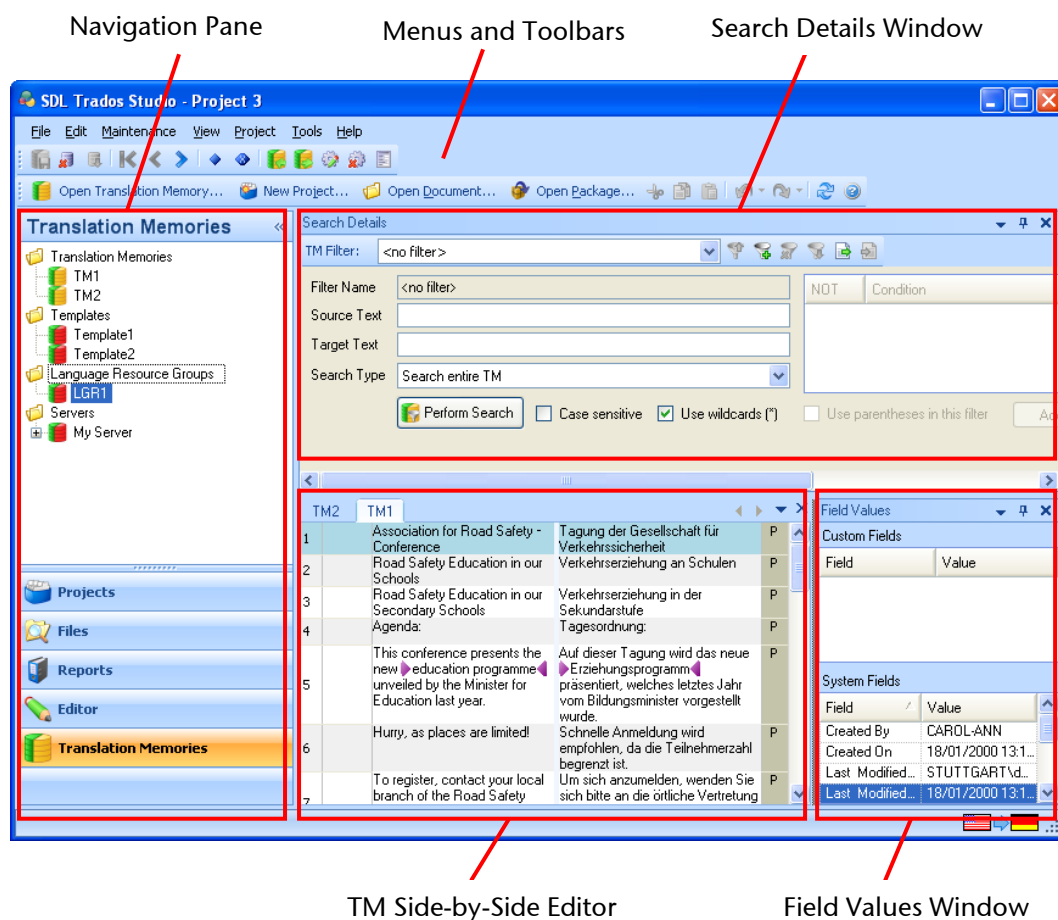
Navigation Pane

Menus and Toolbars

Search Details Window

SDL Trados Studio - Project 3

File Edit Maintenance View Project Tools Help

Open Translation Memory... New Project... Open Document... Open Package...

Translation Memories

Translation Memories
TM1
TM2
Templates
Template1
Template2
Language Resource Groups
LGR1
Servers
My Server

Projects
Files
Reports
Editor
Translation Memories

Search Details

TM Filter: <no filter>

Filter Name <no filter>
Source Text
Target Text
Search Type Search entire TM

Perform Search Case sensitive Use wildcards (*)

NOT Condition

Use parentheses in this filter

TM2 TM1

| | Source | Target | |
|---|---|---|---|
| 1 | Association for Road Safety - Conference | Tagung der Gesellschaft für Verkehrssicherheit | P |
| 2 | Road Safety Education in our Schools | Verkehrserziehung an Schulen | P |
| 3 | Road Safety Education in our Secondary Schools | Verkehrserziehung in der Sekundarstufe | P |
| 4 | Agenda: | Tagesordnung: | P |
| 5 | This conference presents the new education programme unveiled by the Minister for Education last year. | Auf dieser Tagung wird das neue Erziehungsprogramm präsentiert, welches letztes Jahr vom Bildungsminister vorgestellt wurde. | P |
| 6 | Hurry, as places are limited! | Schnelle Anmeldung wird empfohlen, da die Teilnehmerzahl begrenzt ist. | P |
| 7 | To register, contact your local branch of the Road Safety | Um sich anzumelden, wenden Sie sich bitte an die örtliche Vertretung | P |

Field Values
Custom Fields

| Field | Value |
|---|---|

System Fields

| Field | Value |
|---|---|
| Created By | CAROL-ANN |
| Created On | 18/01/2000 13:1... |
| Last Modified... | STUTTGART\d... |
| Last Modified... | 18/01/2000 13:1... |

TM Side-by-Side Editor

Field Values Window